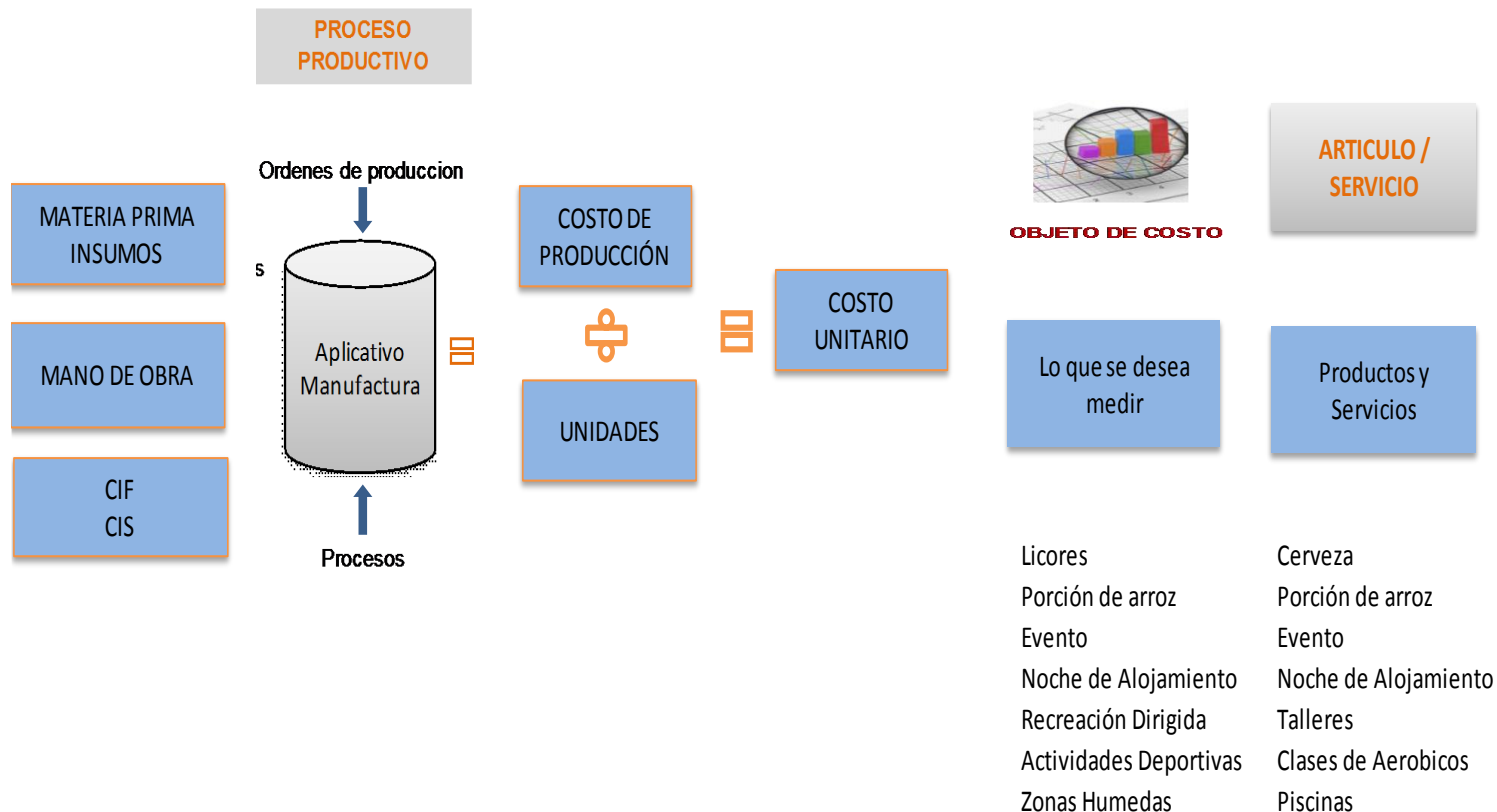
PROCESO PRODUCTIVO

MATERIA PRIMA INSUMOS

MANO DE OBRA

CIF
CIS

Ordenes de produccion

s

Aplicativo Manufactura

Procesos

COSTO DE PRODUCCIÓN

UNIDADES

COSTO UNITARIO

OBJETO DE COSTO

ARTICULO / SERVICIO

Lo que se desea medir

Productos y Servicios

Licores
Porción de arroz
Evento
Noche de Alojamiento
Recreación Dirigida
Actividades Deportivas
Zonas Humedas

Cerveza
Porción de arroz
Evento
Noche de Alojamiento
Talleres
Clases de Aerobicos
Piscinas